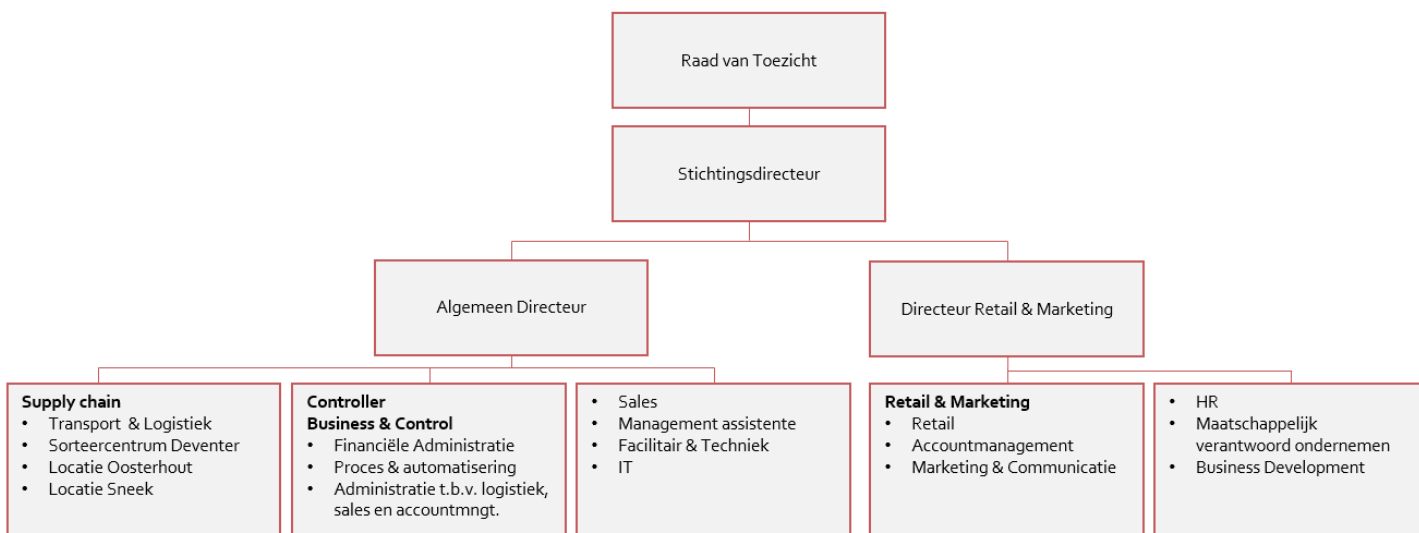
Raad van Toezicht

Stichtingsdirecteur

Algemeen Directeur

Directeur Retail & Marketing

Supply chain
• Transport & Logistiek
• Sorteercentrum Deventer
• Locatie Oosterhout
• Locatie Sneek

Controller
Business & Control
• Financiële Administratie
• Proces & automatisering
• Administratie t.b.v. logistiek, sales en accountmngt.

• Sales
• Management assistente
• Facilitair & Techniek
• IT

Retail & Marketing
• Retail
• Accountmanagement
• Marketing & Communicatie

• HR
• Maatschappelijk verantwoord ondernemen
• Business Development